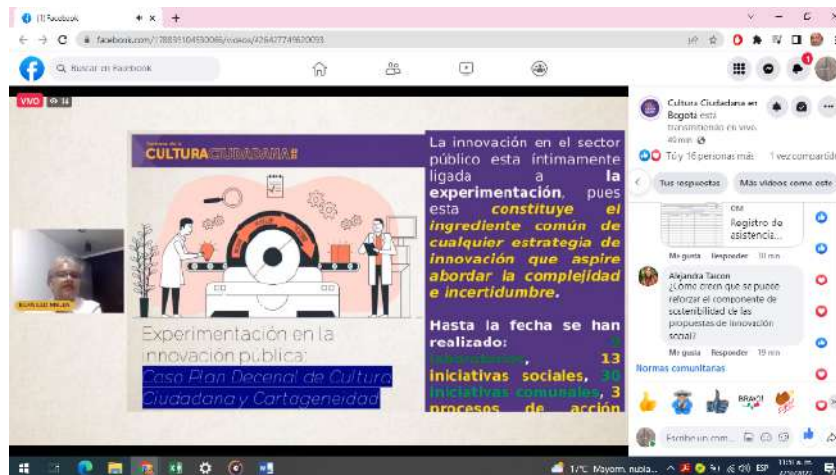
(1) Facebook

facebook.com/178831104550066/videos/426427749620093

Buscar en Facebook

VIVO 14

CULTURA CIUDADANA

La innovación en el sector público esta íntimamente ligada a la experimentación, pues esta constituye el ingrediente común de cualquier estrategia de innovación que aspire abordar la complejidad e incertidumbre.

Hasta la fecha se han realizado: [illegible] 13 iniciativas sociales, 30 iniciativas comunales, 3 procesos de acción

Experimentación en la innovación pública: Caso Plan Decenal de Cultura Ciudadana y Cartageneidad

Cultura Ciudadana en Bogotá está transmitiendo en vivo.
40 min

Tú y 16 personas más 1 vez compartido

Tus respuestas Más videos como este

Registro de asistencia...

Me gusta Responder 10 min

Alejandra Taicon
¿Cómo creen que se puede reforzar el componente de sostenibilidad de las propuestas de innovación social?

Me gusta Responder 19 min

Normas comunitarias

BRAVO!

Escribe un com...

17°C Mayorm. nubla... ESP 11:51 a.m.